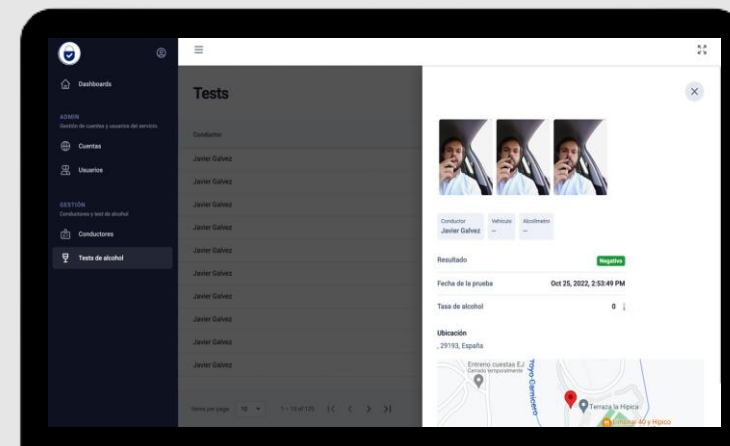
Dashboards

ADMIN
Gestión de cuentas y usuarios del servicio.

Cuentas

Usuarios

GESTIÓN
Conductores y test de alcohol

Conductores

Tests de alcohol

Tests

Conductor

Javier Galvez
Javier Galvez
Javier Galvez
Javier Galvez
Javier Galvez
Javier Galvez
Javier Galvez
Javier Galvez
Javier Galvez
Javier Galvez

Items per page: 10 1 – 10 of 125

| Conductor | Vehículo | Alcoholímetro |
|---|---|---|
| Javier Galvez | — | — |

Resultado Negativo

Fecha de la prueba Oct 25, 2022, 2:53:49 PM

Tasa de alcohol 0

Ubicación
, 29193, España

Entreno cuestas EJ
Cerrado temporalmente
Arroyo Cantarero
Terraza la Hípica
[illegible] 40 y Hípico